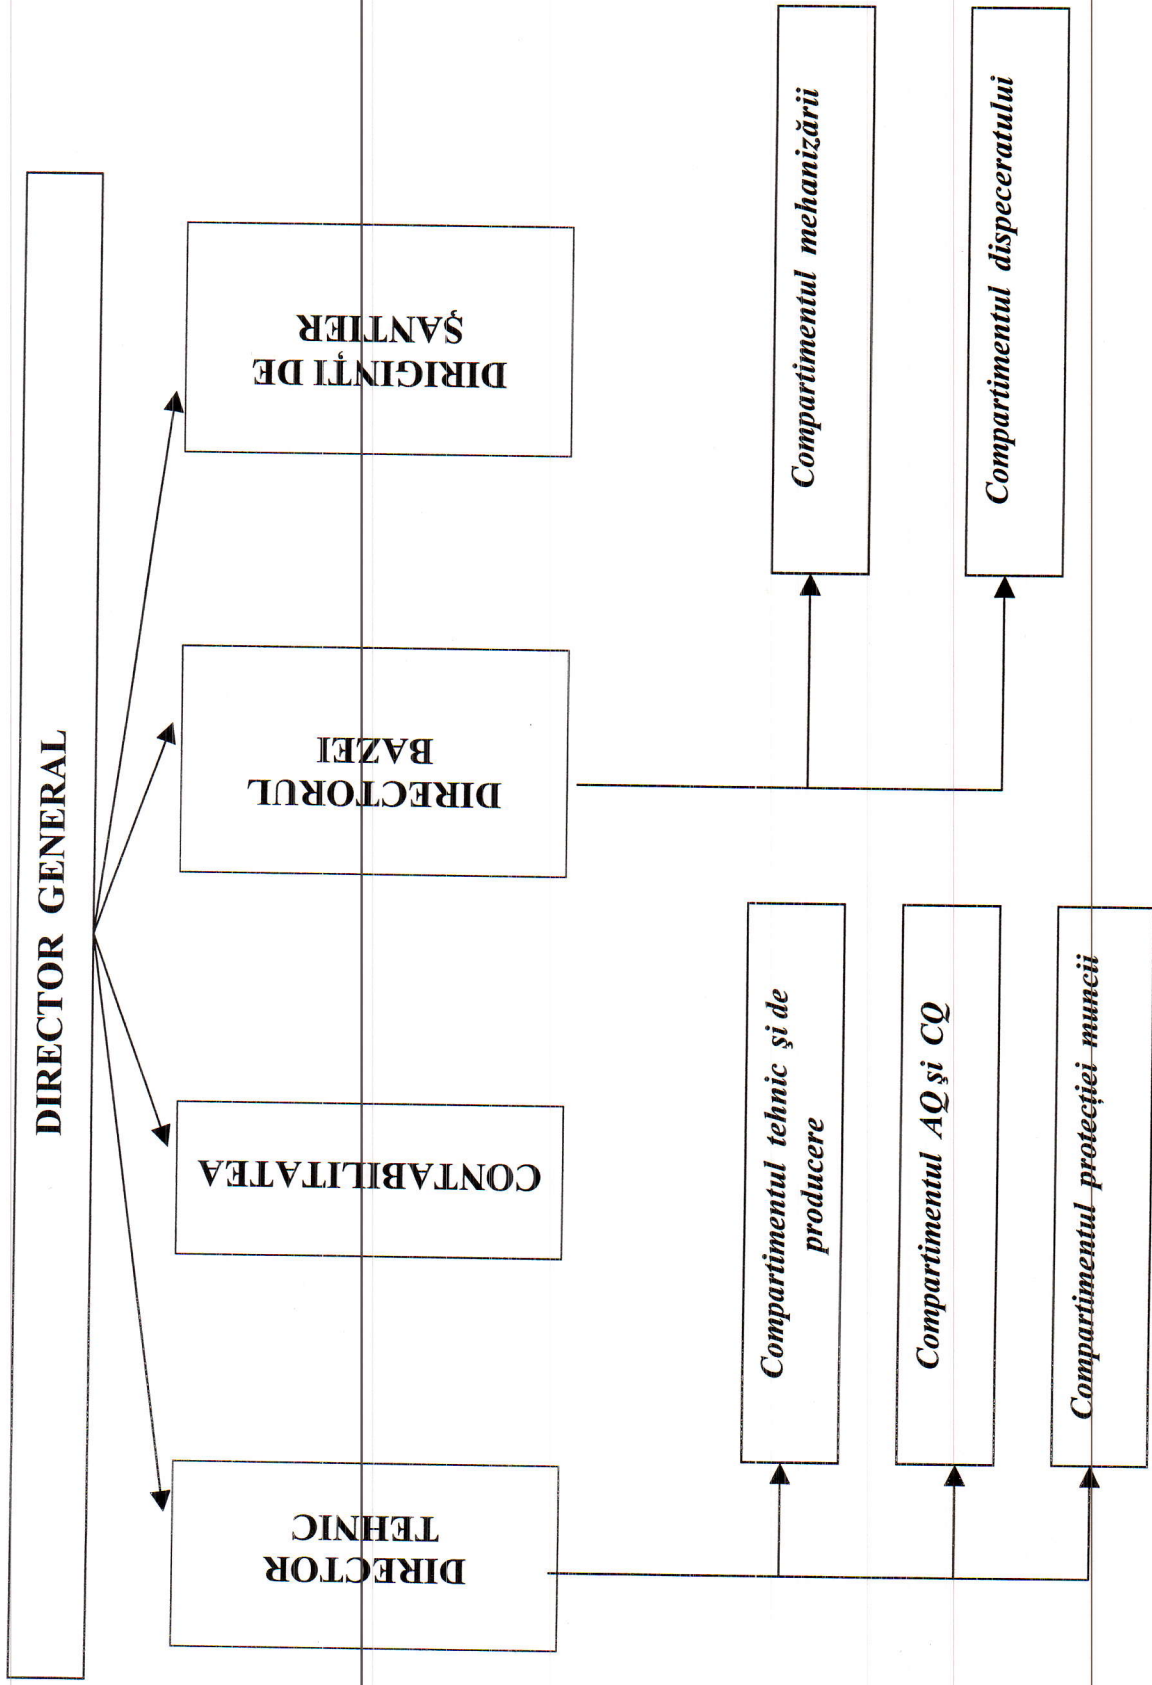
DIRECTOR GENERAL

DIRECTOR TEHNIC

CONTABILITATEA

DIRECTORUL BAZEI

DIRIGINŢI DE ŞANTIER

Compartimentul tehnic şi de producere

Compartimentul AQ şi CQ

Compartimentul protecţiei muncii

Compartimentul mehanizării

Compartimentul disperceratului